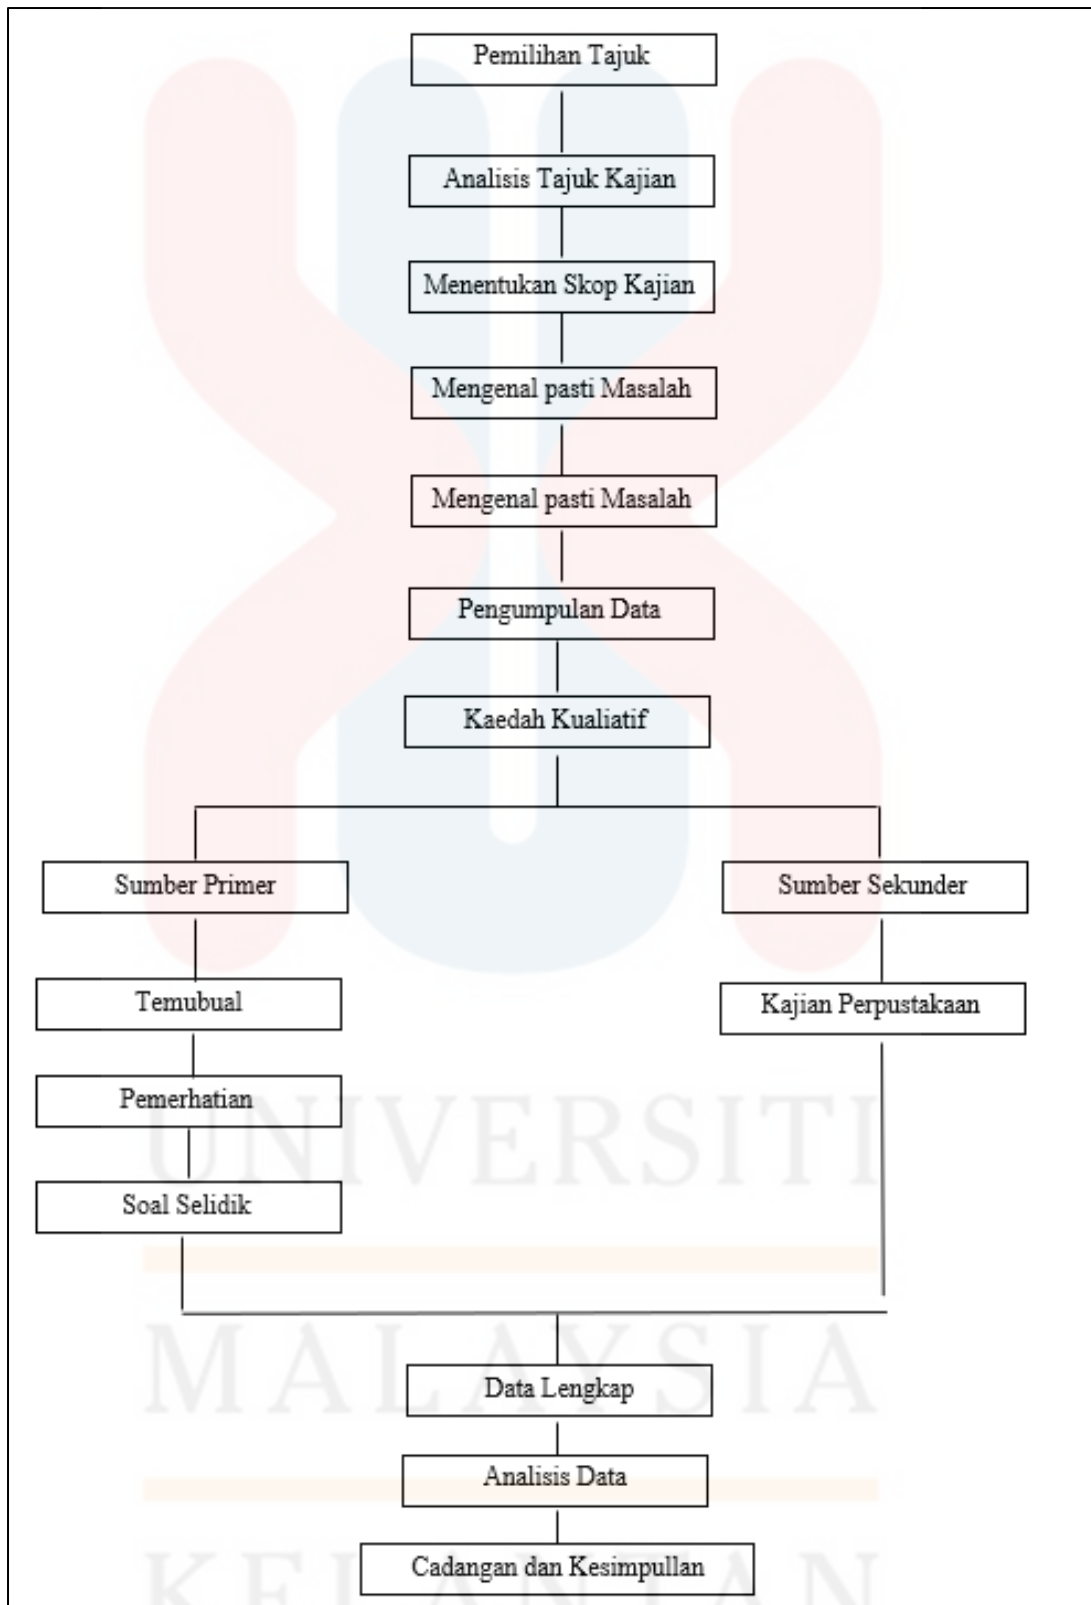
Pemilihan Tajuk

Analisis Tajuk Kajian

Menentukan Skop Kajian

Mengenal pasti Masalah

Mengenal pasti Masalah

Pengumpulan Data

Kaedah Kualiatif

Sumber Primer

Sumber Sekunder

Temubual

Kajian Perpustakaan

Pemerhatian

Soal Selidik

Data Lengkap

Analisis Data

Cadangan dan Kesimpullan

UNIVERSITI
MALAYSIA
KELANTAN